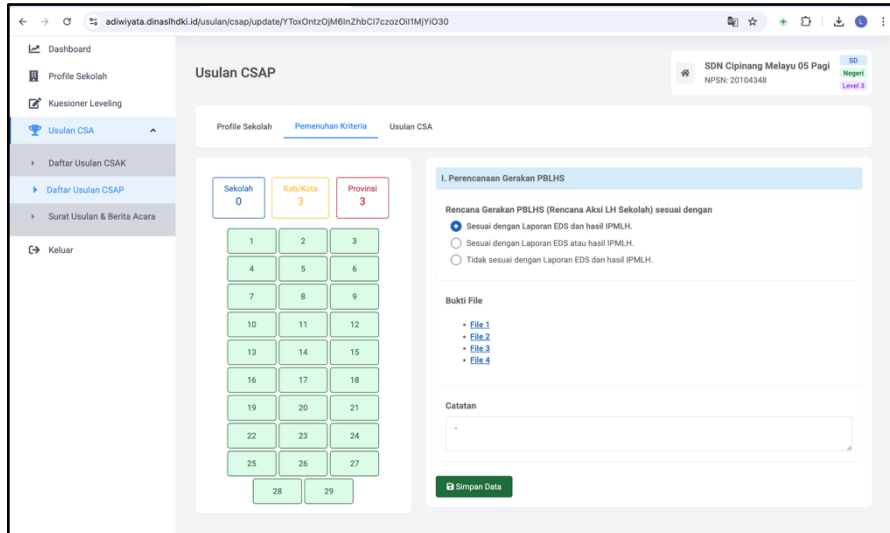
adiwiyata.dinaslhdki.id/usulan/csap/update/YToxOntzOjM6InZhbCI7czozOiI1MjYiO30

Dashboard
Profile Sekolah
Kuesioner Leveling
Usulan CSA
Daftar Usulan CSAK
Daftar Usulan CSAP
Surat Usulan & Berita Acara
Keluar

Usulan CSAP

SDN Cipinang Melayu 05 Pagi
NPSN: 20104348
SD
Negeri
Level 3

Profile Sekolah | Pemenuhan Kriteria | Usulan CSA

| Sekolah | Kab/Kota | Provinsi |
|---|---|---|
| 0 | 3 | 3 |

| 1 | 2 | 3 |
|---|---|---|
| 4 | 5 | 6 |
| 7 | 8 | 9 |
| 10 | 11 | 12 |
| 13 | 14 | 15 |
| 16 | 17 | 18 |
| 19 | 20 | 21 |
| 22 | 23 | 24 |
| 25 | 26 | 27 |
| 28 | 29 | |

I. Perencanaan Gerakan PBLHS

Rencana Gerakan PBLHS (Rencana Aksi LH Sekolah) sesuai dengan
Sesuai dengan Laporan EDS dan hasil IPMLH.
Sesuai dengan Laporan EDS atau hasil IPMLH.
Tidak sesuai dengan Laporan EDS dan hasil IPMLH.

Bukti File
• File 1
• File 2
• File 3
• File 4

Catatan
-

Simpan Data